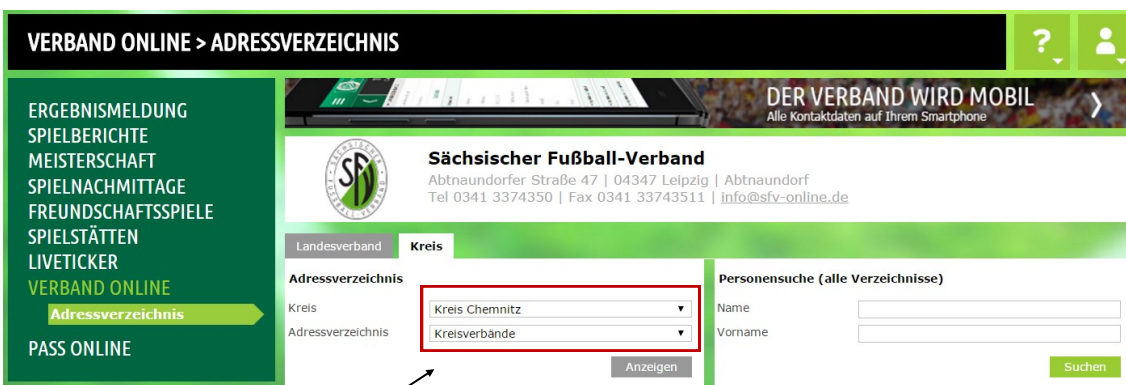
VERBAND ONLINE > ADRESSVERZEICHNIS

?

ERGEBNISMELDUNG
SPIELBERICHTE
MEISTERSCHAFT
SPIELNACHMITTAGE
FREUNDSCHAFTSSPIELE
SPIELSTÄTTEN
LIVETICKER
VERBAND ONLINE
Adressverzeichnis
PASS ONLINE

DER VERBAND WIRD MOBIL
Alle Kontaktdaten auf Ihrem Smartphone

SFV

Sächsischer Fußball-Verband
Abtnaundorfer Straße 47 | 04347 Leipzig | Abtnaundorf
Tel 0341 3374350 | Fax 0341 33743511 | info@sfv-online.de

Landesverband | Kreis

Adressverzeichnis
Kreis: Kreis Chemnitz
Adressverzeichnis: Kreisverbände
Anzeigen

Personensuche (alle Verzeichnisse)
Name
Vorname
Suchen